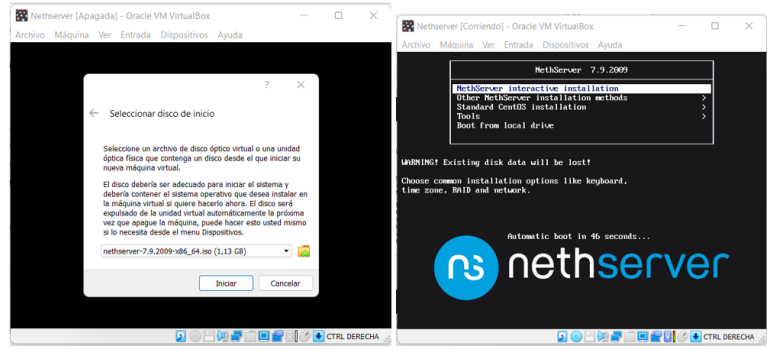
Nethserver [Apagada] - Oracle VM VirtualBox

Archivo Máquina Ver Entrada Dispositivos Ayuda

?

Seleccionar disco de inicio

Seleccione un archivo de disco óptico virtual o una unidad óptica física que contenga un disco desde el que iniciar su nueva máquina virtual.

El disco debería ser adecuado para iniciar el sistema y debería contener el sistema operativo que desea instalar en la máquina virtual si quiere hacerlo ahora. El disco será expulsado de la unidad virtual automáticamente la próxima vez que apague la máquina, puede hacer esto usted mismo si lo necesita desde el menu Dispositivos.

nethserver-7.9.2009-x86_64.iso (1,13 GB)

Iniciar Cancelar

CTRL DERECHA

Nethserver [Corriendo] - Oracle VM VirtualBox

Archivo Máquina Ver Entrada Dispositivos Ayuda

NethServer 7.9.2009

NethServer interactive installation
Other NethServer installation methods >
Standard CentOS installation >
Tools >
Boot from local drive

WARNING! Existing disk data will be lost!

Choose common installation options like keyboard, time zone, RAID and network.

Automatic boot in 46 seconds...

nethserver

CTRL DERECHA